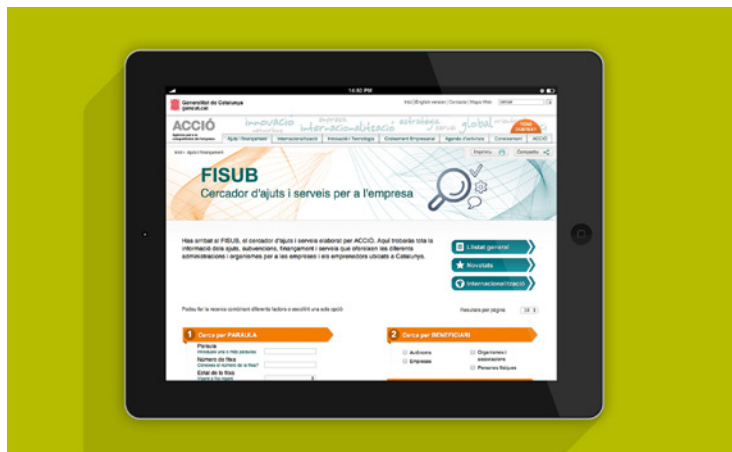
14:50 PM

Generalitat de Catalunya
gencat.cat

Inici | English version | Contacte | Mapa Web

ACCIÓ

innovació internacionalització empresa global

Ajuts i finançament | Internacionalització | Innovació i Tecnologia | Creixement Empresarial | Agenda d'activitats | Coneixement | ACCIÓ

Inici > Ajuts i finançament

Imprimir | Compartir

FISUB
Cercador d'ajuts i serveis per a l'empresa

Has arribat al FISUB, el cercador d'ajuts i serveis elaborat per ACCIÓ. Aquí trobaràs tota la informació dels ajuts, subvencions, finançament i serveis que ofereixen les diferents administracions i organismes per a les empreses i els emprenedors ubicats a Catalunya.

Llistat general
Novetats
Internacionalització

Podeu fer la recerca combinant diferents factors o escollint una sola opció

Resultats per pàgina 10

1 Cerca per PARAULA
Paraula
Introdueix una o més paraules
Número de fitxa
Coneixes el número de la fitxa?
Estat de la fitxa
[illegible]

2 Cerca per BENEFICIARI
Autònoms
Empreses
Organismes i associacions
Persones físiques